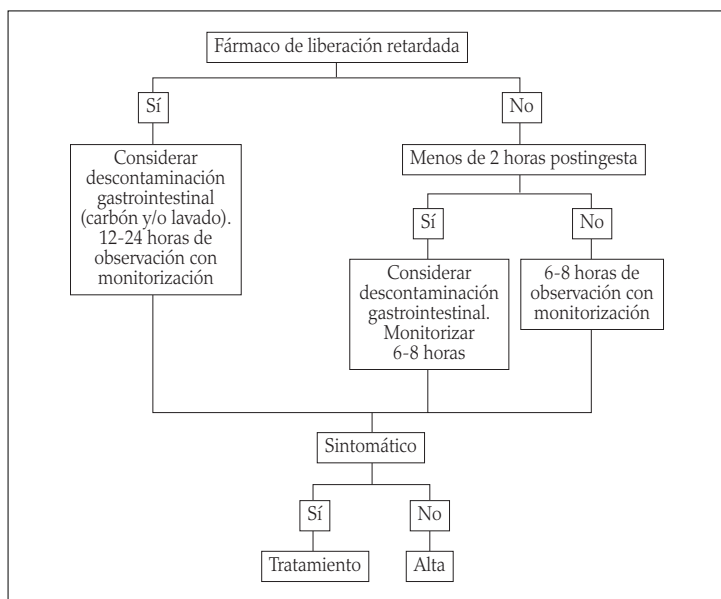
Fármaco de liberación retardada

Sí

No

Considerar descontaminación gastrointestinal (carbón y/o lavado). 12-24 horas de observación con monitorización

Menos de 2 horas postingesta

Sí

No

Considerar descontaminación gastrointestinal. Monitorizar 6-8 horas

6-8 horas de observación con monitorización

Sintomático

Sí

No

Tratamiento

Alta